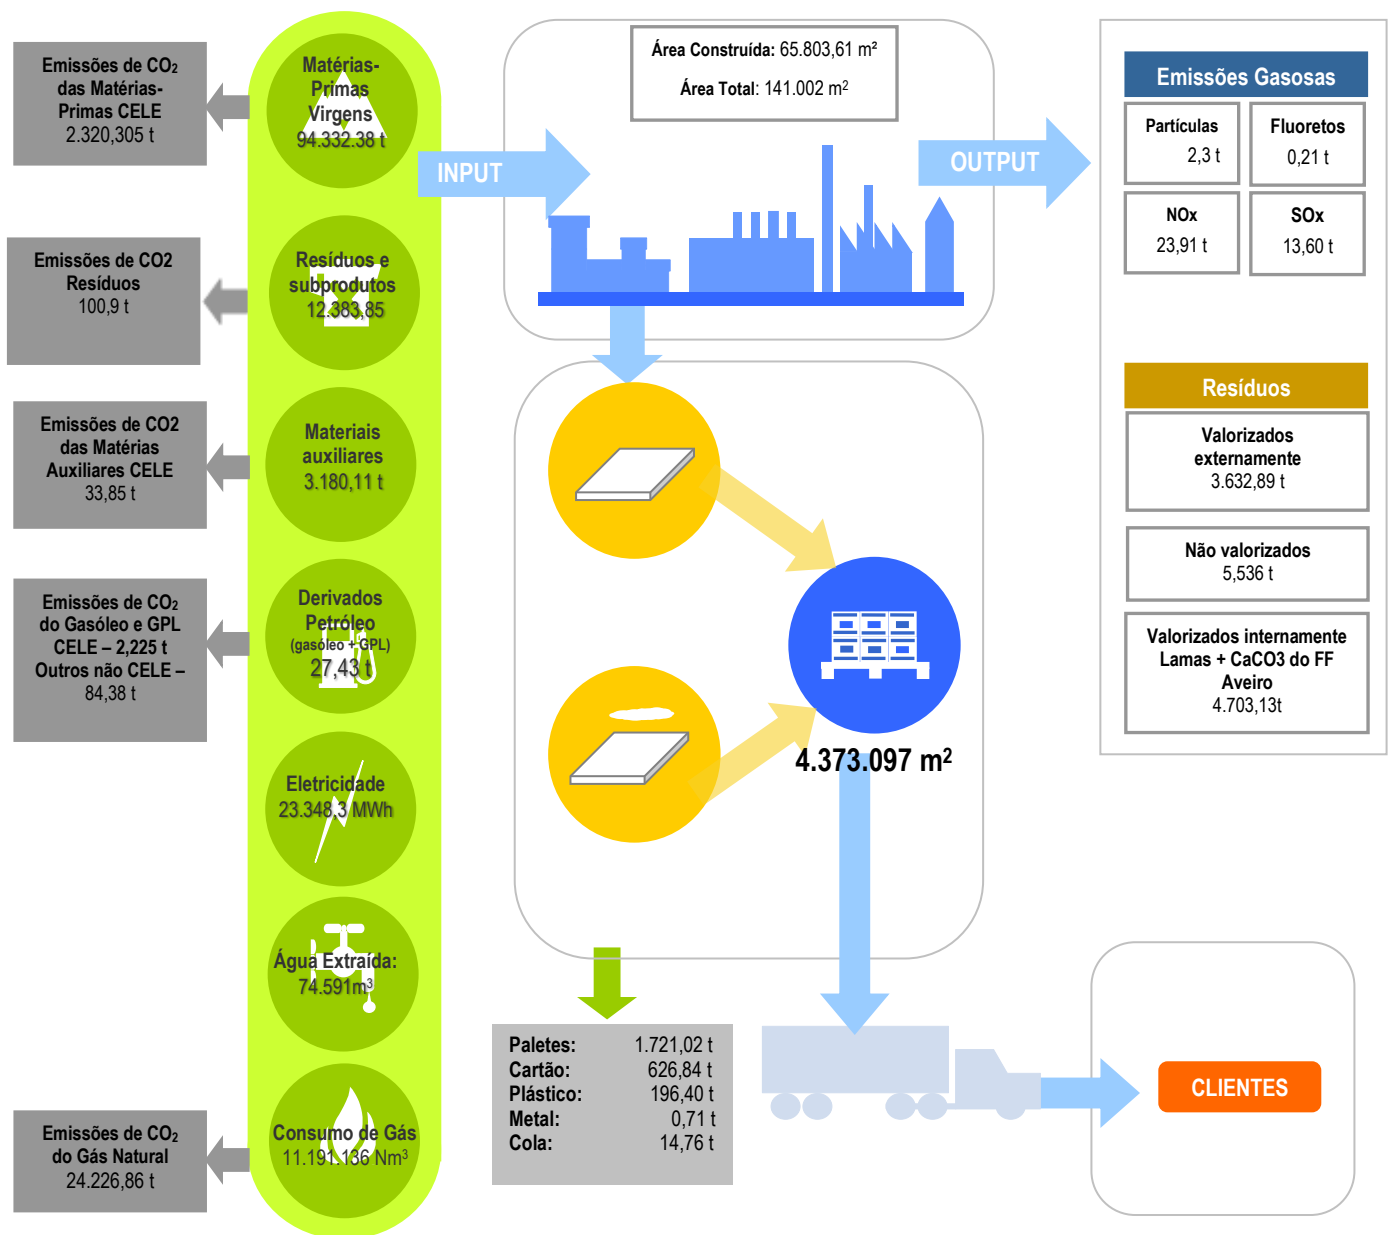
Emissões de $CO_2$ das Matérias-Primas CELE 2.320,305 t

Emissões de CO2 Resíduos 100,9 t

Emissões de CO2 das Matérias Auxiliares CELE 33,85 t

Emissões de $CO_2$ do Gasóleo e GPL CELE – 2,225 t Outros não CELE – 84,38 t

Emissões de $CO_2$ do Gás Natural 24.226,86 t

Matérias-Primas Virgens 94.332,38 t

Resíduos e subprodutos 12.383,85

Materiais auxiliares 3.180,11 t

Derivados Petróleo (gasóleo + GPL) 27,43 t

Eletricidade 23.348,3 MWh

Água Extraída: 74.591m$^3$

Consumo de Gás 11.191.136 Nm$^3$

INPUT

Área Construída: 65.803,61 m²

Área Total: 141.002 m$^2$

OUTPUT

4.373.097 m$^2$

| Paletes: | 1.721,02 t |
|---|---|
| Cartão: | 626,84 t |
| Plástico: | 196,40 t |
| Metal: | 0,71 t |
| Cola: | 14,76 t |

CLIENTES

Emissões Gasosas

| Partículas 2,3 t | Fluoretos 0,21 t |
|---|---|
| NOx 23,91 t | SOx 13,60 t |

Resíduos

Valorizados externamente 3.632,89 t

Não valorizados 5,536 t

Valorizados internamente Lamas + CaCO3 do FF Aveiro 4.703,13t